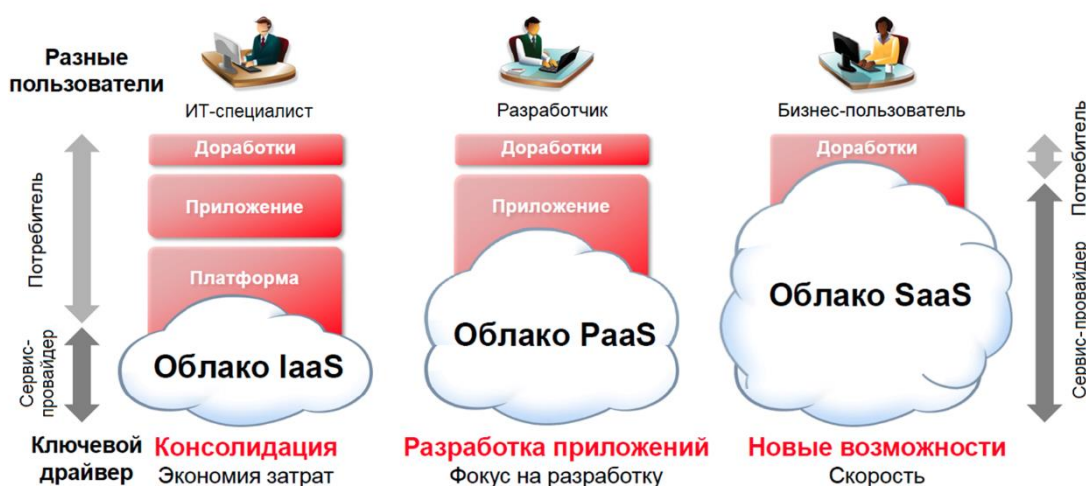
Разные пользователи

ИТ-специалист

Разработчик

Бизнес-пользователь

Потребитель

Сервис-провайдер

Доработки

Приложение

Платформа

Облако IaaS

Доработки

Приложение

Облако PaaS

Доработки

Облако SaaS

Потребитель

Сервис-провайдер

Ключевой драйвер

Консолидация
Экономия затрат

Разработка приложений
Фокус на разработку

Новые возможности
Скорость